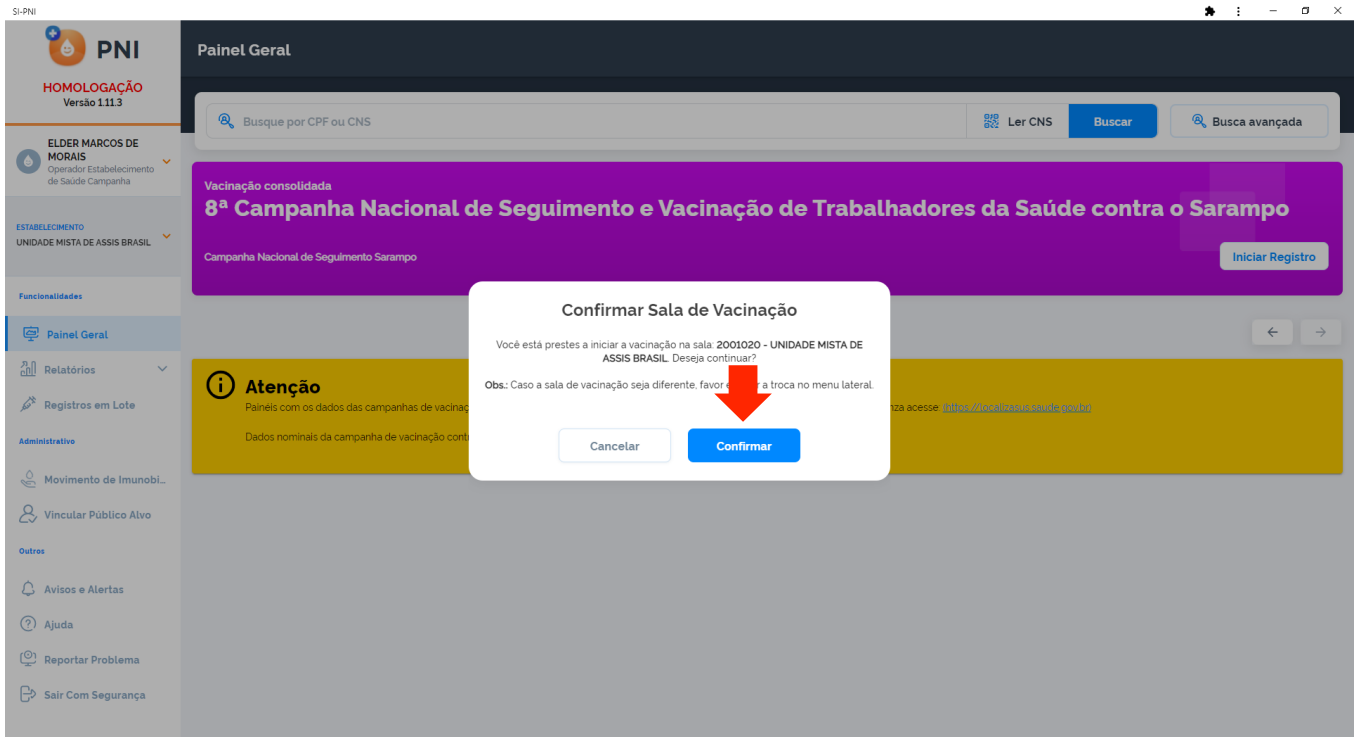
SI-PNI

PNI

HOMOLOGAÇÃO
Versão 1.11.3

ELDER MARCOS DE MORAIS
Operador Estabelecimento de Saúde Campanha

ESTABELECIMENTO
UNIDADE MISTA DE ASSIS BRASIL

Funcionalidades

Painel Geral

Relatórios

Registros em Lote

Administrativo

Movimento de Imunobi...

Vincular Público Alvo

Outros

Avisos e Alertas

Ajuda

Reportar Problema

Sair Com Segurança

Painel Geral

Busque por CPF ou CNS

Ler CNS

Buscar

Busca avançada

Vacinação consolidada

8ª Campanha Nacional de Seguimento e Vacinação de Trabalhadores da Saúde contra o Sarampo

Campanha Nacional de Seguimento Sarampo

Iniciar Registro

Atenção

Painéis com os dados das campanhas de vacinaç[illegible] nza acesse: (https://localizasus.saude.gov.br)

Dados nominais da campanha de vacinação cont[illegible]

Confirmar Sala de Vacinação

Você está prestes a iniciar a vacinação na sala: 2001020 - UNIDADE MISTA DE ASSIS BRASIL. Deseja continuar?

Obs.: Caso a sala de vacinação seja diferente, favor e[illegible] a troca no menu lateral.

Cancelar

Confirmar